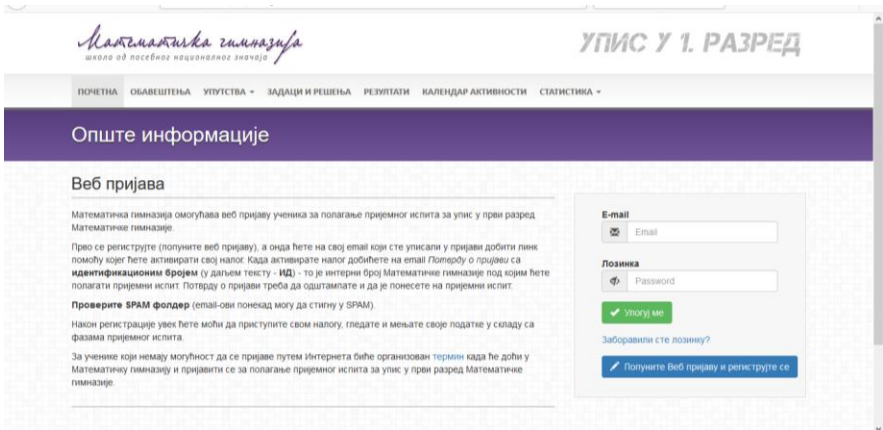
Математичка гимназија
школа од посебног националног значаја

УПИС У 1. РАЗРЕД

ПОЧЕТНА ОБАВЕШТЕЊА УПУТСТВА ЗАДАЦИ И РЕШЕЊА РЕЗУЛТАТИ КАЛЕНДАР АКТИВНОСТИ СТАТИСТИКА

Опште информације

Веб пријава

Математичка гимназија омогућава веб пријаву ученика за полагање пријемног испита за упис у први разред Математичке гимназије.

Прво се региструјте (попуните веб пријаву), а онда ћете на свој email који сте уписали у пријави добити линк помоћу којег ћете активирати свој налог. Када активирате налог добићете на email Потврду о пријави са идентификационим бројем (у даљем тексту - ИД) - то је интерни број Математичке гимназије под којим ћете полагати пријемни испит. Потврду о пријави треба да одштампате и да је понесете на пријемни испит.

Проверите SPAM фолдер (email-ови понекад могу да стигну у SPAM).

Након регистрације увек ћете моћи да приступите свом налогу, гледате и мењате своје податке у складу са фазама пријемног испита.

За ученике који немају могућност да се пријаве путем Интернета биће организован термин када ће доћи у Математичку гимназију и пријавити се за полагање пријемног испита за упис у први разред Математичке гимназије.

E-mail
Email
Лозинка
Password
Улогуј ме
Заборавили сте лозинку?
Попуните Веб пријаву и региструјте се